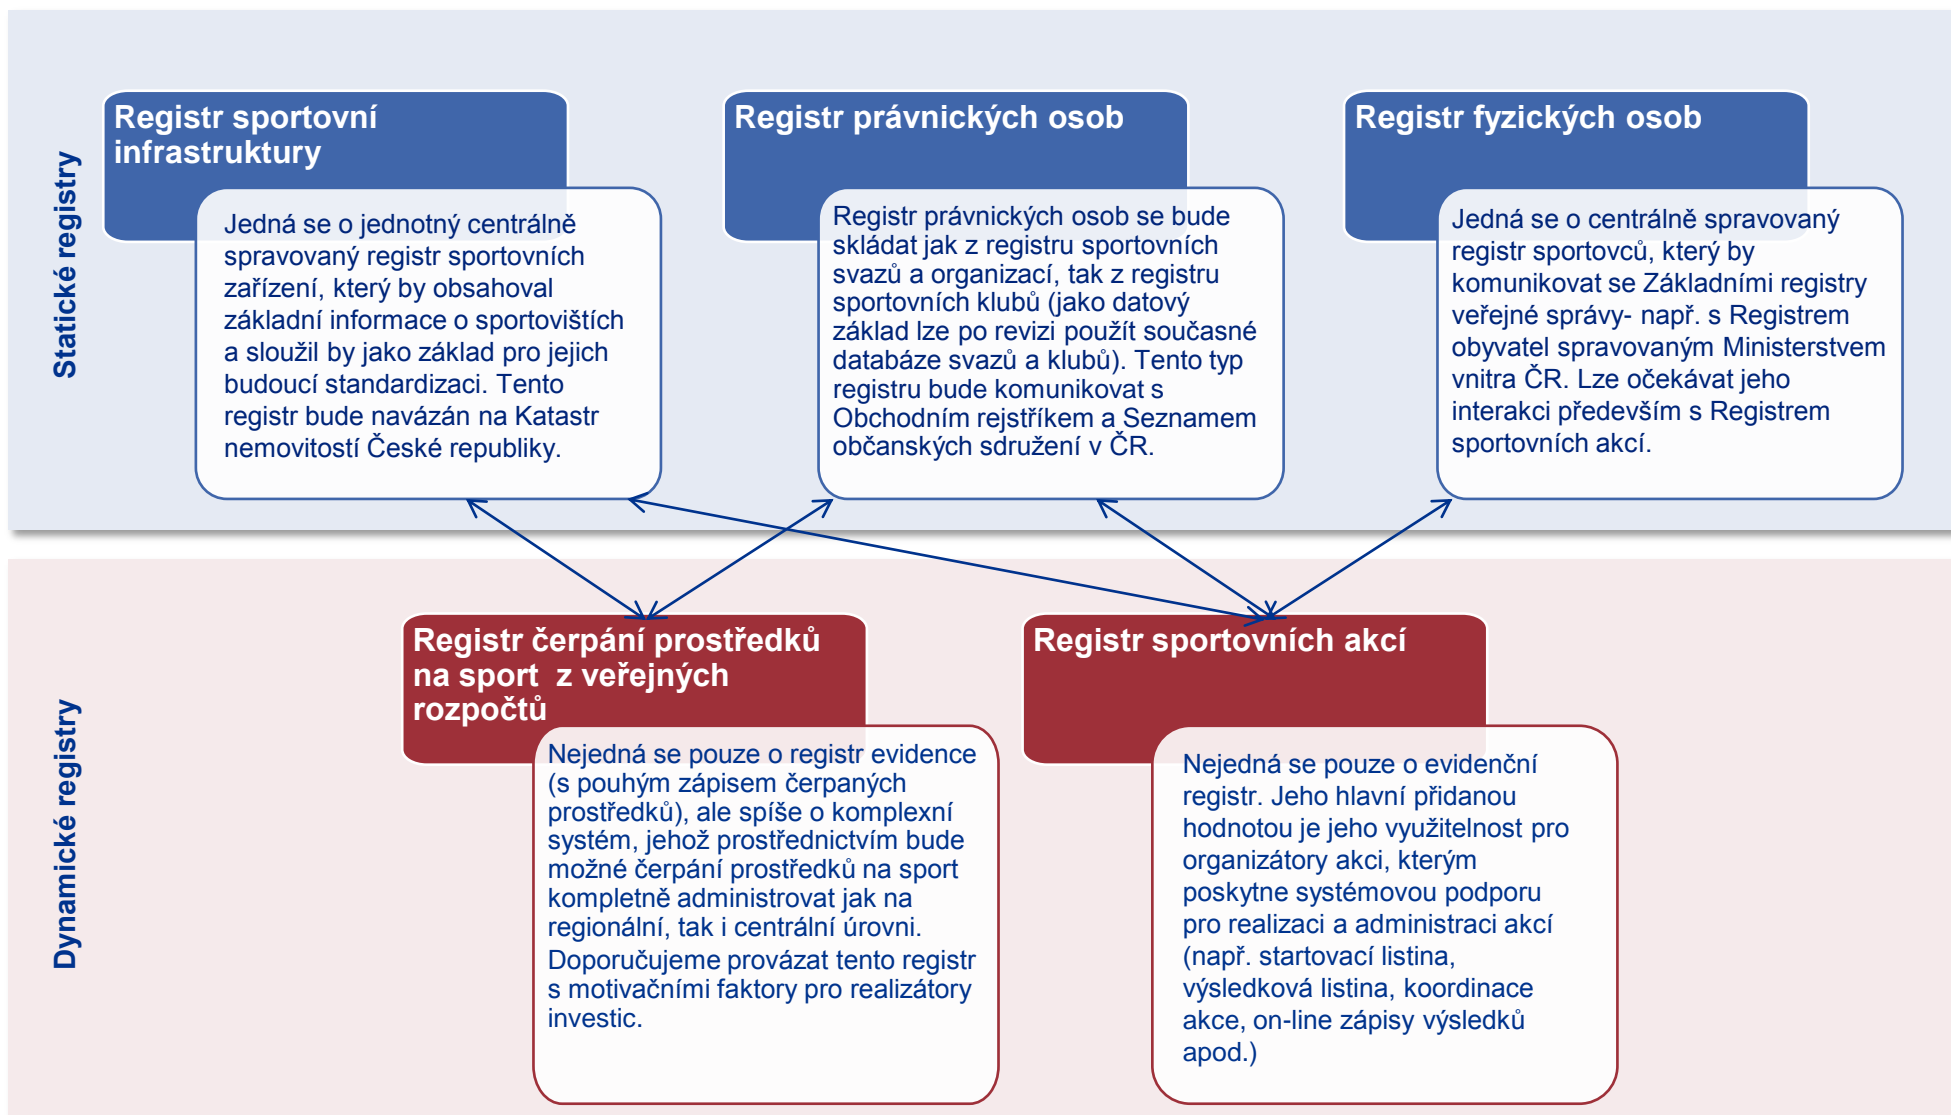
Statické registry

Registr sportovní infrastruktury

Jedná se o jednotný centrálně spravovaný registr sportovních zařízení, který by obsahoval základní informace o sportovištích a sloužil by jako základ pro jejich budoucí standardizaci. Tento registr bude navázán na Katastr nemovitostí České republiky.

Registr právnických osob

Registr právnických osob se bude skládat jak z registru sportovních svazů a organizací, tak z registru sportovních klubů (jako datový základ lze po revizi použít současné databáze svazů a klubů). Tento typ registru bude komunikovat s Obchodním rejstříkem a Seznamem občanských sdružení v ČR.

Registr fyzických osob

Jedná se o centrálně spravovaný registr sportovců, který by komunikovat se Základními registry veřejné správy- např. s Registrem obyvatel spravovaným Ministerstvem vnitra ČR. Lze očekávat jeho interakci především s Registrem sportovních akcí.

Dynamické registry

Registr čerpání prostředků na sport z veřejných rozpočtů

Nejedná se pouze o registr evidence (s pouhým zápisem čerpaných prostředků), ale spíše o komplexní systém, jehož prostřednictvím bude možné čerpání prostředků na sport kompletně administrovat jak na regionální, tak i centrální úrovni. Doporučujeme provázat tento registr s motivačními faktory pro realizátory investic.

Registr sportovních akcí

Nejedná se pouze o evidenční registr. Jeho hlavní přidanou hodnotou je jeho využitelnost pro organizátory akci, kterým poskytne systémovou podporu pro realizaci a administraci akcí (např. startovací listina, výsledková listina, koordinace akce, on-line zápisy výsledků apod.)